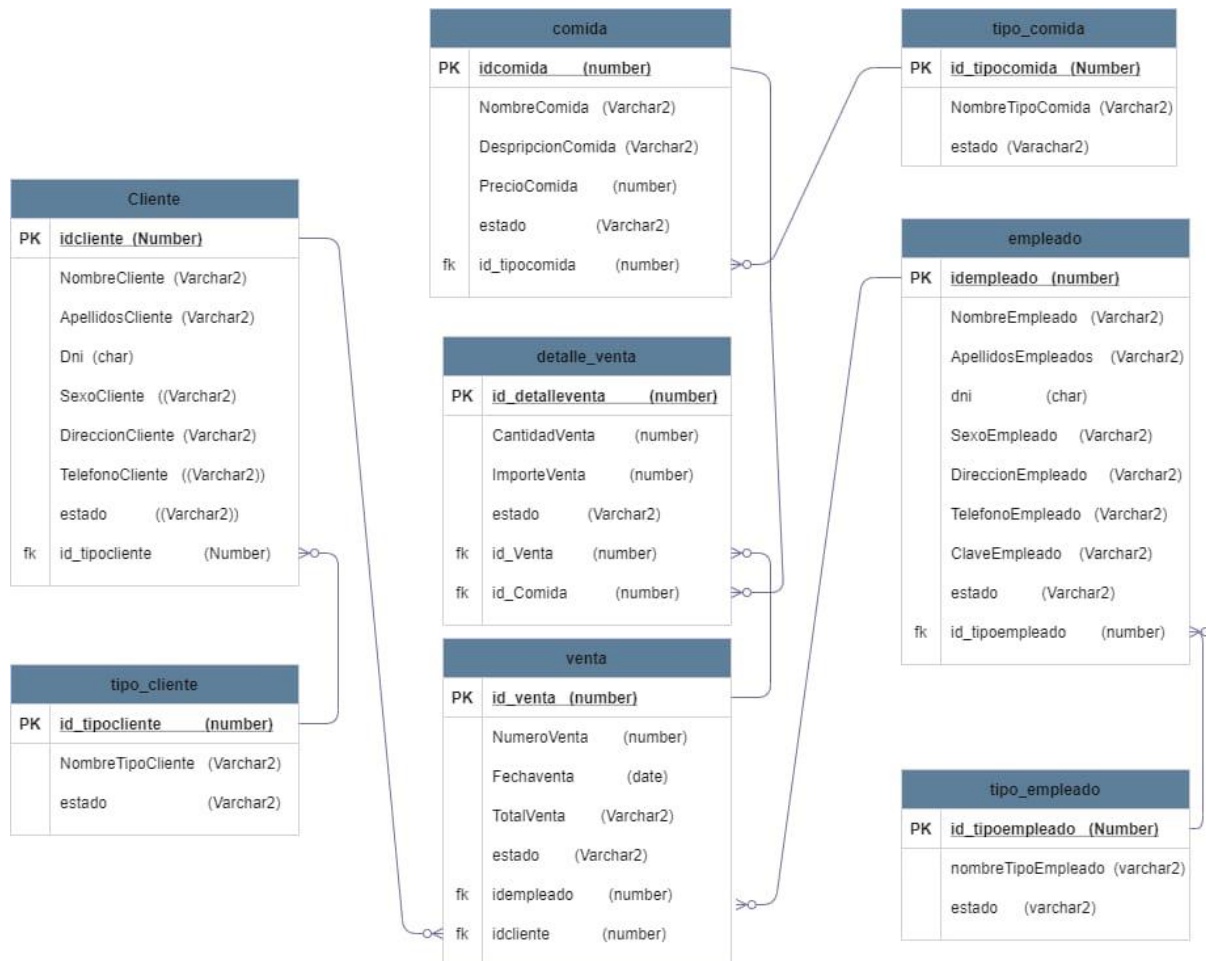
comida

| PK | idcomida (number) |
|---|---|
| | NombreComida (Varchar2) |
| | DespripcionComida (Varchar2) |
| | PrecioComida (number) |
| | estado (Varchar2) |
| fk | id_tipocomida (number) |

tipo_comida

| PK | id_tipocomida (Number) |
|---|---|
| | NombreTipoComida (Varchar2) |
| | estado (Varachar2) |

Cliente

| PK | idcliente (Number) |
|---|---|
| | NombreCliente (Varchar2) |
| | ApellidosCliente (Varchar2) |
| | Dni (char) |
| | SexoCliente ((Varchar2) |
| | DireccionCliente (Varchar2) |
| | TelefonoCliente ((Varchar2)) |
| | estado ((Varchar2)) |
| fk | id_tipocliente (Number) |

empleado

| PK | idempleado (number) |
|---|---|
| | NombreEmpleado (Varchar2) |
| | ApellidosEmpleados (Varchar2) |
| | dni (char) |
| | SexoEmpleado (Varchar2) |
| | DireccionEmpleado (Varchar2) |
| | TelefonoEmpleado (Varchar2) |
| | ClaveEmpleado (Varchar2) |
| | estado (Varchar2) |
| fk | id_tipoempleado (number) |

detalle_venta

| PK | id_detalleventa (number) |
|---|---|
| | CantidadVenta (number) |
| | ImporteVenta (number) |
| | estado (Varchar2) |
| fk | id_Venta (number) |
| fk | id_Comida (number) |

venta

| PK | id_venta (number) |
|---|---|
| | NumeroVenta (number) |
| | Fechaventa (date) |
| | TotalVenta (Varchar2) |
| | estado (Varchar2) |
| fk | idempleado (number) |
| fk | idcliente (number) |

tipo_cliente

| PK | id_tipocliente (number) |
|---|---|
| | NombreTipoCliente (Varchar2) |
| | estado (Varchar2) |

tipo_empleado

| PK | id_tipoempleado (Number) |
|---|---|
| | nombreTipoEmpleado (varchar2) |
| | estado (varchar2) |